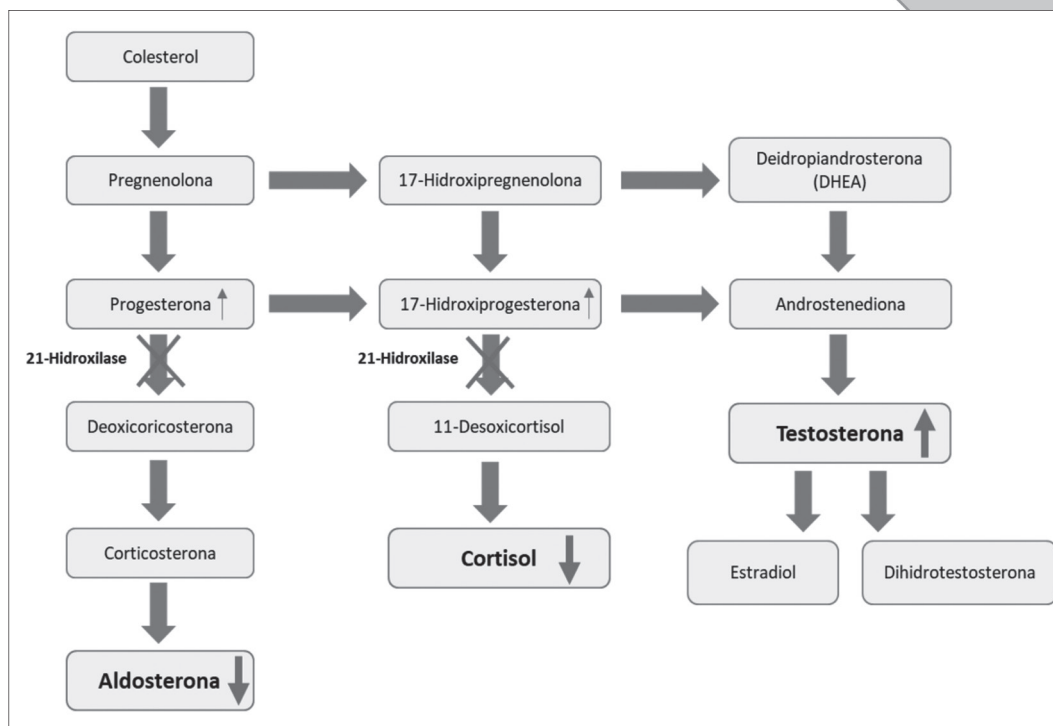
Colesterol

Pregnenolona

17-Hidroxipregnenolona

Deidropiandrosterona (DHEA)

Progesterona ↑

17-Hidroxiprogesterona ↑

Androstenediona

21-Hidroxilase

21-Hidroxilase

Deoxicoricosterona

11-Desoxicortisol

Testosterona ↑

Corticosterona

Cortisol ↓

Estradiol

Dihidrotestosterona

Aldosterona ↓